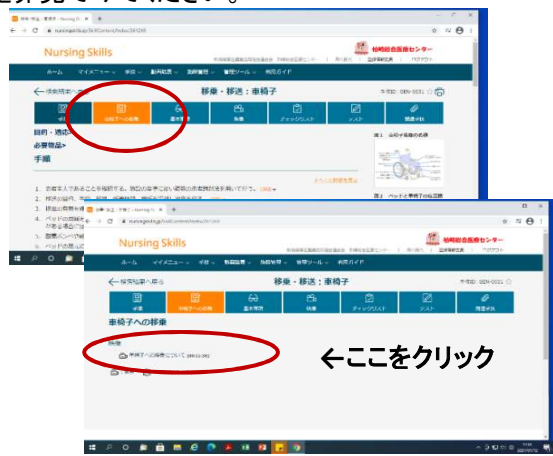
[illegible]

Nursing Skills

松崎総合医療センター

ホーム　マイメニュー　手順　動画検索　指標管理　管理ツール　利用ガイド

←技術検索へ戻る

移乗・移送：車椅子

手順

目的・適応

必要物品

手順

Nursing Skills

松崎総合医療センター

ホーム　マイメニュー　手順　動画検索　指標管理　管理ツール　利用ガイド

←技術検索へ戻る

移乗・移送：車椅子

手順　車椅子への移乗　基本事項　動画　チェックリスト　テスト　関連手技

車椅子への移乗

←ここをクリック